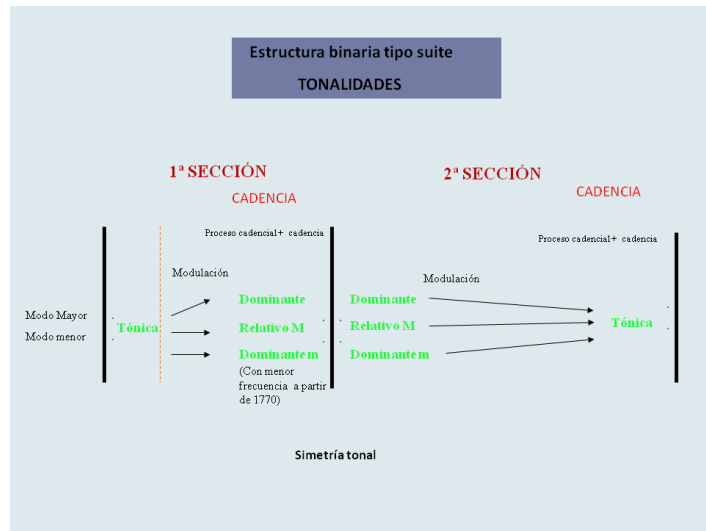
Estructura binaria tipo suite
TONALIDADES

1ª SECCIÓN
CADENCIA

2ª SECCIÓN
CADENCIA

Proceso cadencial + cadencia

Proceso cadencial + cadencia

Modulación

Modulación

Modo Mayor
Modo menor

Tónica

Dominante
Relativo M
Dominante m
(Con menor frecuencia a partir de 1770)

Dominante
Relativo M
Dominante m

Tónica

Simetría tonal